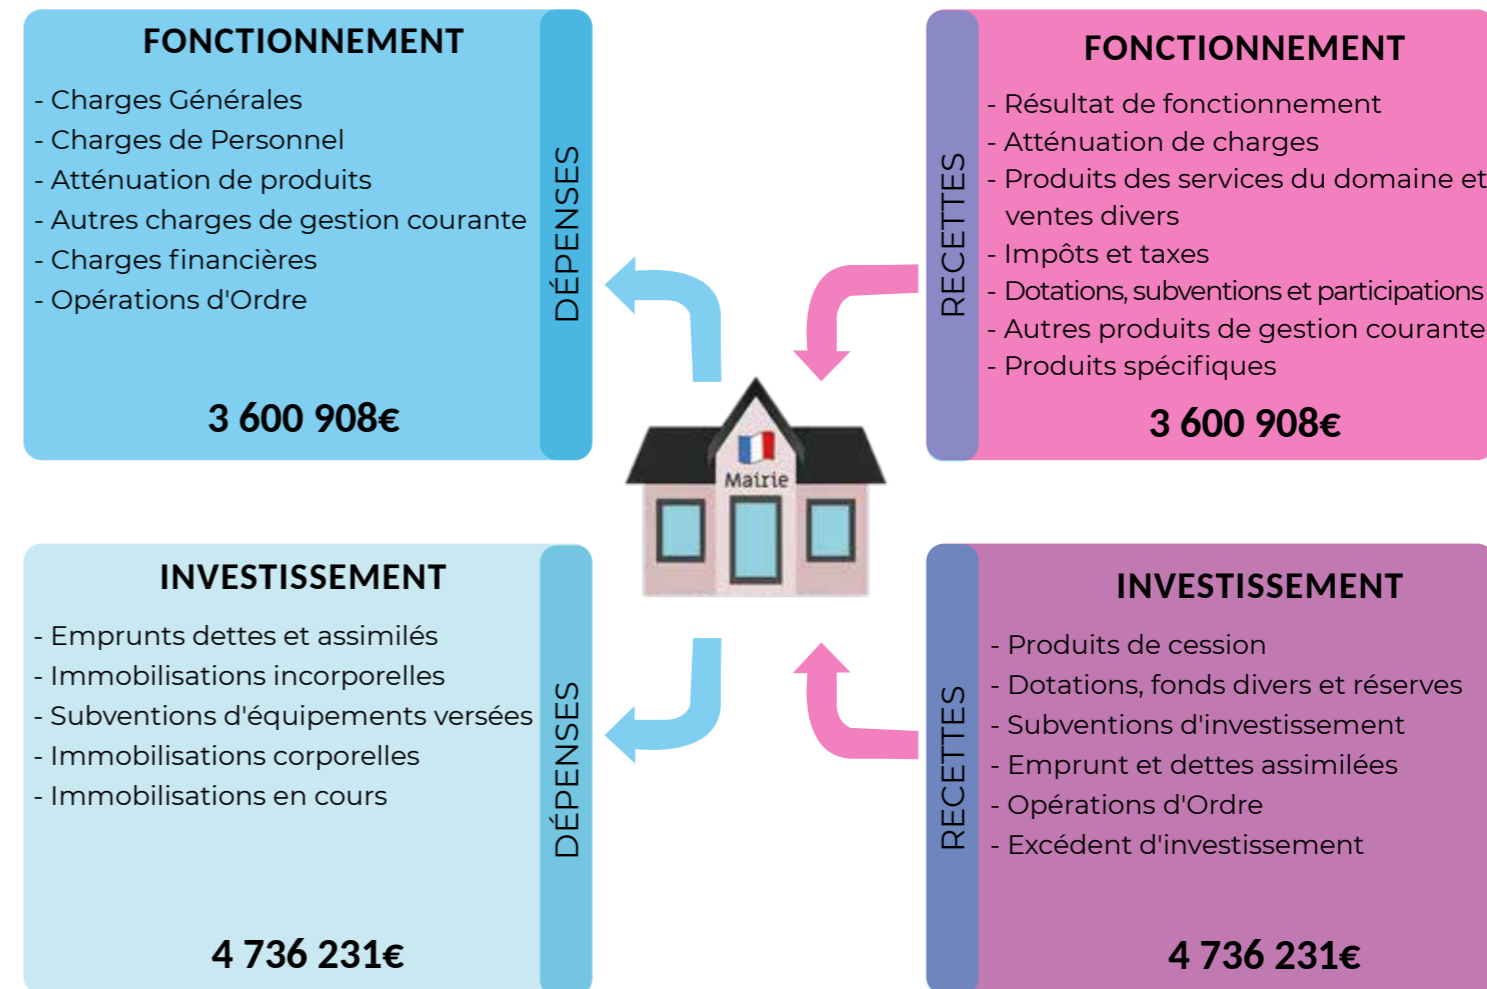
FONCTIONNEMENT

- Charges Générales
- Charges de Personnel
- Atténuation de produits
- Autres charges de gestion courante
- Charges financières
- Opérations d'Ordre

3 600 908€

DÉPENSES

RECETTES

FONCTIONNEMENT

- Résultat de fonctionnement
- Atténuation de charges
- Produits des services du domaine et ventes divers
- Impôts et taxes
- Dotations, subventions et participations
- Autres produits de gestion courante
- Produits spécifiques

3 600 908€

Mairie

INVESTISSEMENT

- Emprunts dettes et assimilés
- Immobilisations incorporelles
- Subventions d'équipements versées
- Immobilisations corporelles
- Immobilisations en cours

4 736 231€

DÉPENSES

RECETTES

INVESTISSEMENT

- Produits de cession
- Dotations, fonds divers et réserves
- Subventions d'investissement
- Emprunt et dettes assimilées
- Opérations d'Ordre
- Excédent d'investissement

4 736 231€